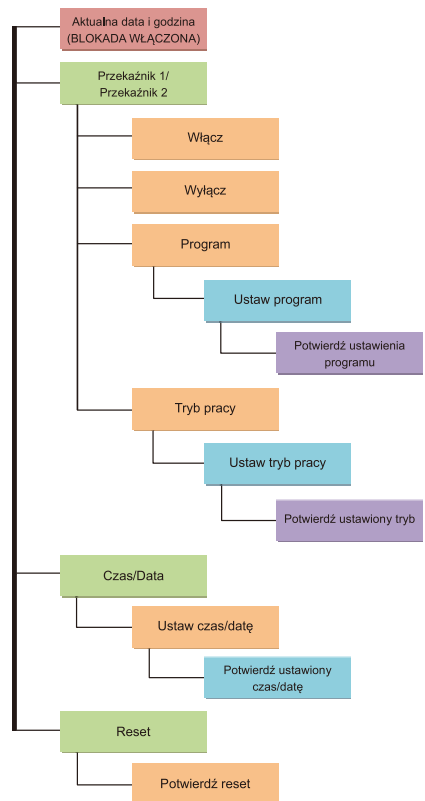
Aktualna data i godzina
(BLOKADA WŁĄCZONA)

Przekaźnik 1/
Przekaźnik 2

Włącz

Wyłącz

Program

Ustaw program

Potwierdź ustawienia programu

Tryb pracy

Ustaw tryb pracy

Potwierdź ustawiony tryb

Czas/Data

Ustaw czas/datę

Potwierdź ustawiony czas/datę

Reset

Potwierdź reset